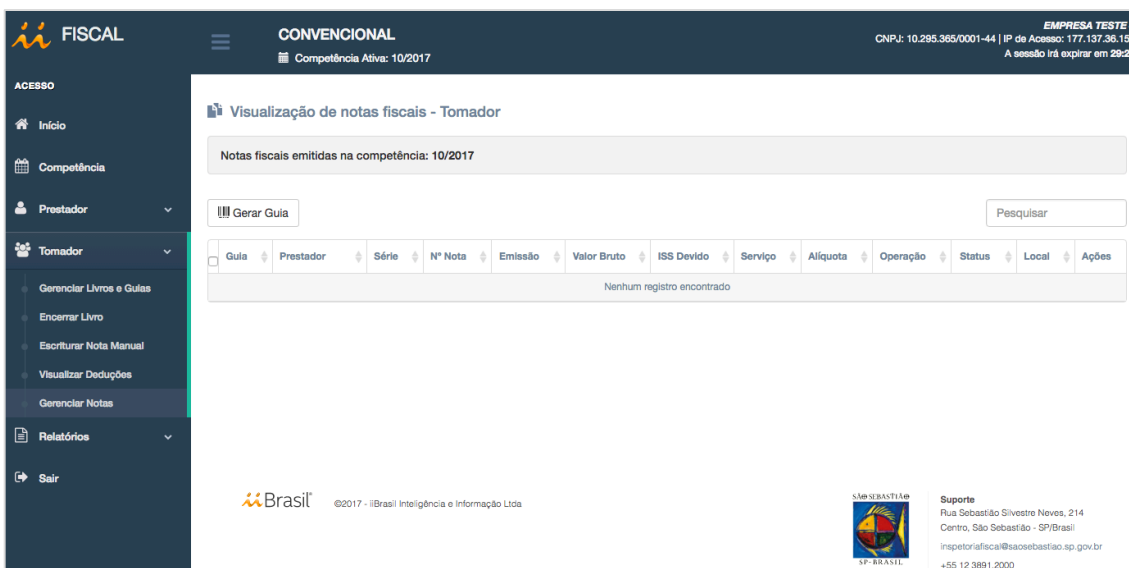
FISCAL

CONVENCIONAL
Competência Ativa: 10/2017

EMPRESA TESTE
CNPJ: 10.295.365/0001-44 | IP de Acesso: 177.137.36.15
A sessão irá expirar em 29:2

ACESSO
Início
Competência
Prestador
Tomador
Gerenciar Livros e Guias
Encerrar Livro
Escriturar Nota Manual
Visualizar Deduções
Gerenciar Notas
Relatórios
Sair

Visualização de notas fiscais - Tomador

Notas fiscais emitidas na competência: 10/2017

Gerar Guia

Pesquisar

| Guia | Prestador | Série | Nº Nota | Emissão | Valor Bruto | ISS Devido | Serviço | Alíquota | Operação | Status | Local | Ações |
|---|---|---|---|---|---|---|---|---|---|---|---|---|
| Nenhum registro encontrado | | | | | | | | | | | | |

iiBrasil ©2017 - iiBrasil Inteligência e Informação Ltda

SÃO SEBASTIÃO
SP-BRASIL

Suporte
Rua Sebastião Silvestre Neves, 214
Centro, São Sebastião - SP/Brasil
inspetoriafiscal@saosebastiao.sp.gov.br
+55 12 3891.2000